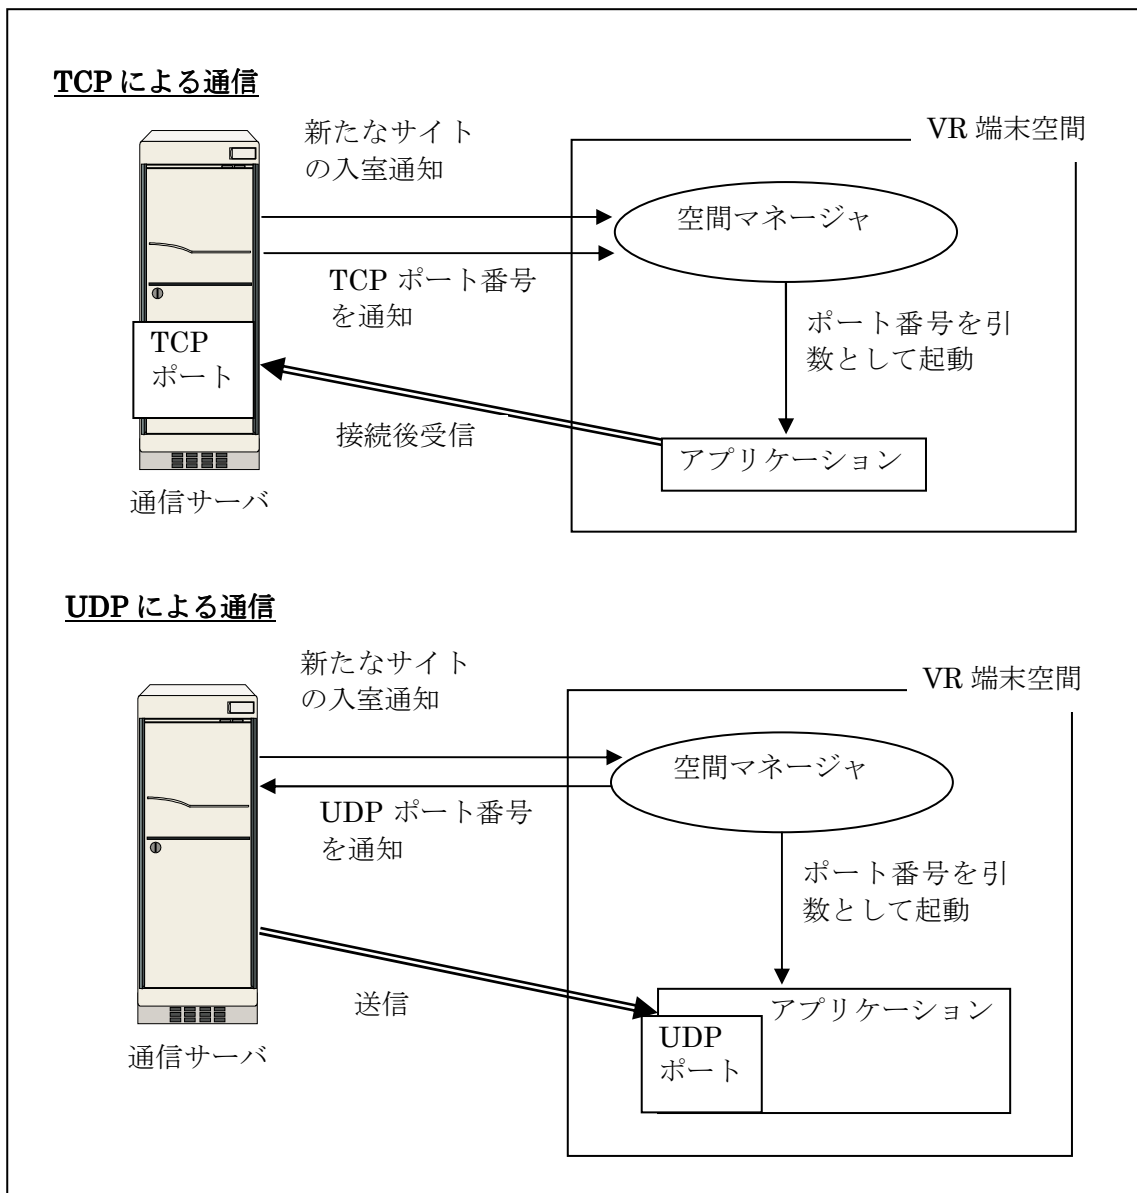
TCP による通信

新たなサイトの入室通知

VR 端末空間

空間マネージャ

TCP ポート番号を通知

ポート番号を引数として起動

TCP ポート

接続後受信

アプリケーション

通信サーバ

UDP による通信

新たなサイトの入室通知

VR 端末空間

空間マネージャ

UDP ポート番号を通知

ポート番号を引数として起動

送信

アプリケーション

UDP ポート

通信サーバ